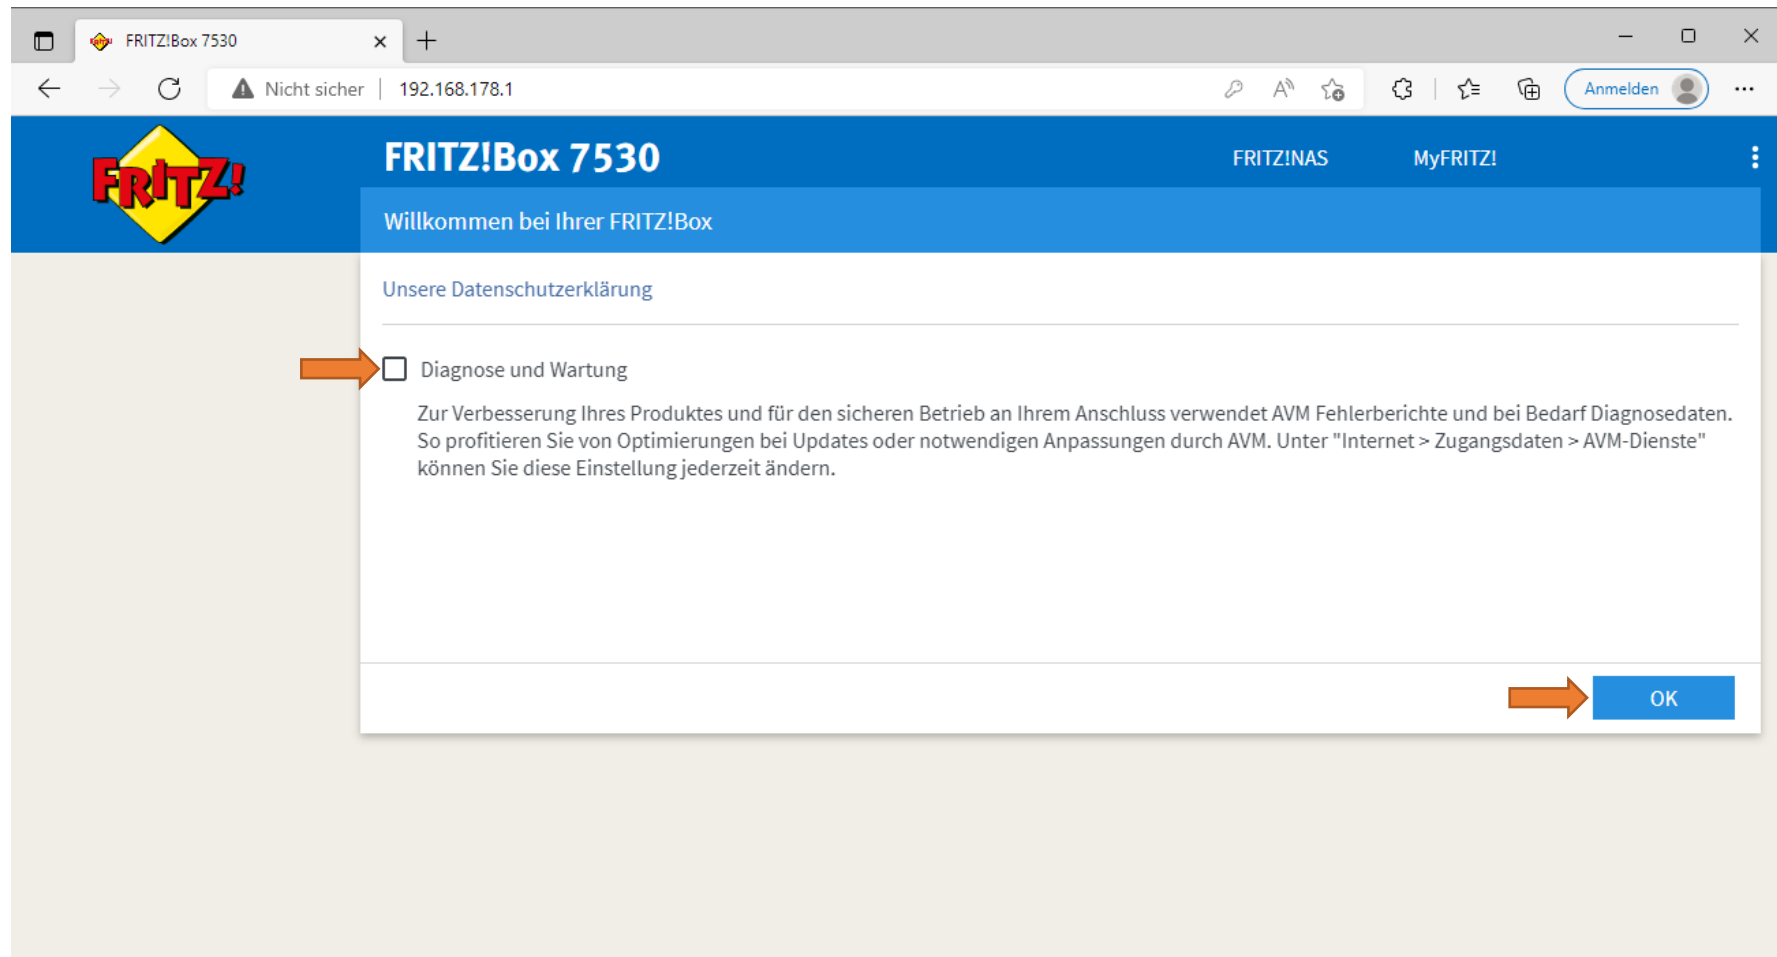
FRITZ!Box 7530

Nicht sicher | 192.168.178.1

Anmelden

FRITZ!

FRITZ!Box 7530

FRITZ!NAS

MyFRITZ!

Willkommen bei Ihrer FRITZ!Box

Unsere Datenschutzerklärung

Diagnose und Wartung

Zur Verbesserung Ihres Produktes und für den sicheren Betrieb an Ihrem Anschluss verwendet AVM Fehlerberichte und bei Bedarf Diagnosedaten. So profitieren Sie von Optimierungen bei Updates oder notwendigen Anpassungen durch AVM. Unter "Internet > Zugangsdaten > AVM-Dienste" können Sie diese Einstellung jederzeit ändern.

OK